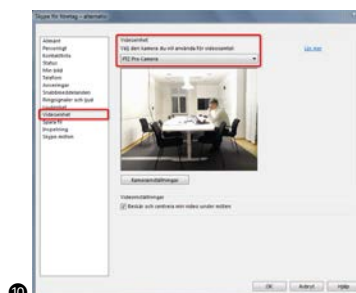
Skype för företag – alternativ

Allmänt
Personligt
Kontaktlista
Status
Min bild
Telefoner
Aviseringar
Snabbmeddelanden
Ringsignaler och ljud
Ljudenhet
Videoenhet
Spara fil
Inspelning
Skype-möten

Videoenhet
Välj den kamera du vill använda för videosamtal:
PTZ Pro Camera

Läs mer

Kamerainställningar

Videoinställningar
Beskär och centrera min video under möten

10

OK
Avbryt
Hjälp